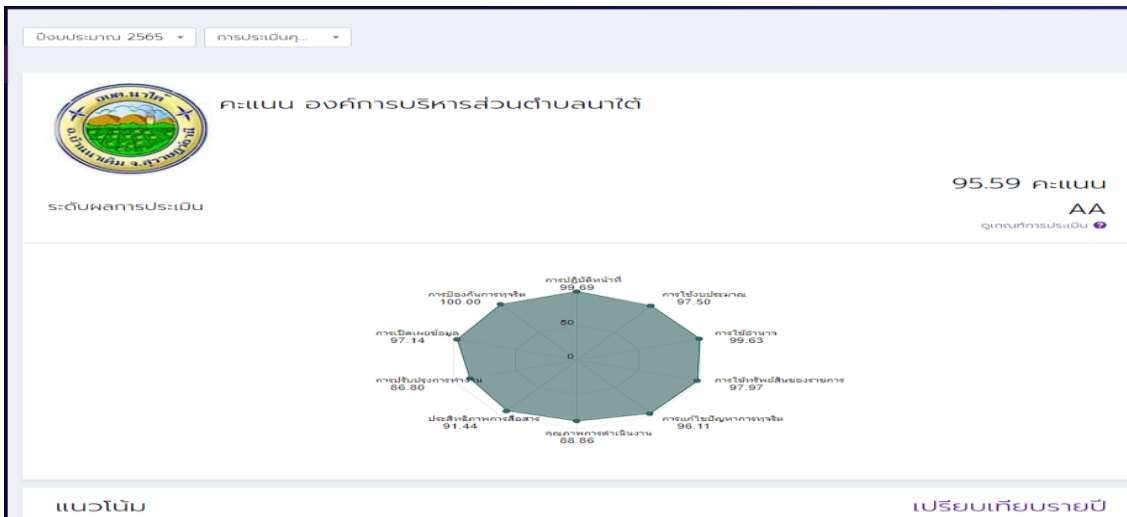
ปีงบประมาณ 2565 ▾ การประเมินคุ... ▾

อบต.นาใต้ อ.บ้านแพรก จ.สุราษฎร์ธานี

คะแนน องค์การบริหารส่วนตำบลนาใต้

ระดับผลการประเมิน

95.59 คะแนน

AA

ดูเกณฑ์การประเมิน

การปฏิบัติหน้าที่
99.69

การใช้งบประมาณ
97.50

การใช้อำนาจ
99.63

การใช้ทรัพย์สินของราชการ
97.97

การแก้ไขปัญหาการทุจริต
96.11

คุณภาพการดำเนินงาน
88.86

ประสิทธิภาพการสื่อสาร
91.44

การปรับปรุงการทำงาน
86.80

การเปิดเผยข้อมูล
97.14

การป้องกันการทุจริต
100.00

50

0

แนวโน้ม

เปรียบเทียบรายปี